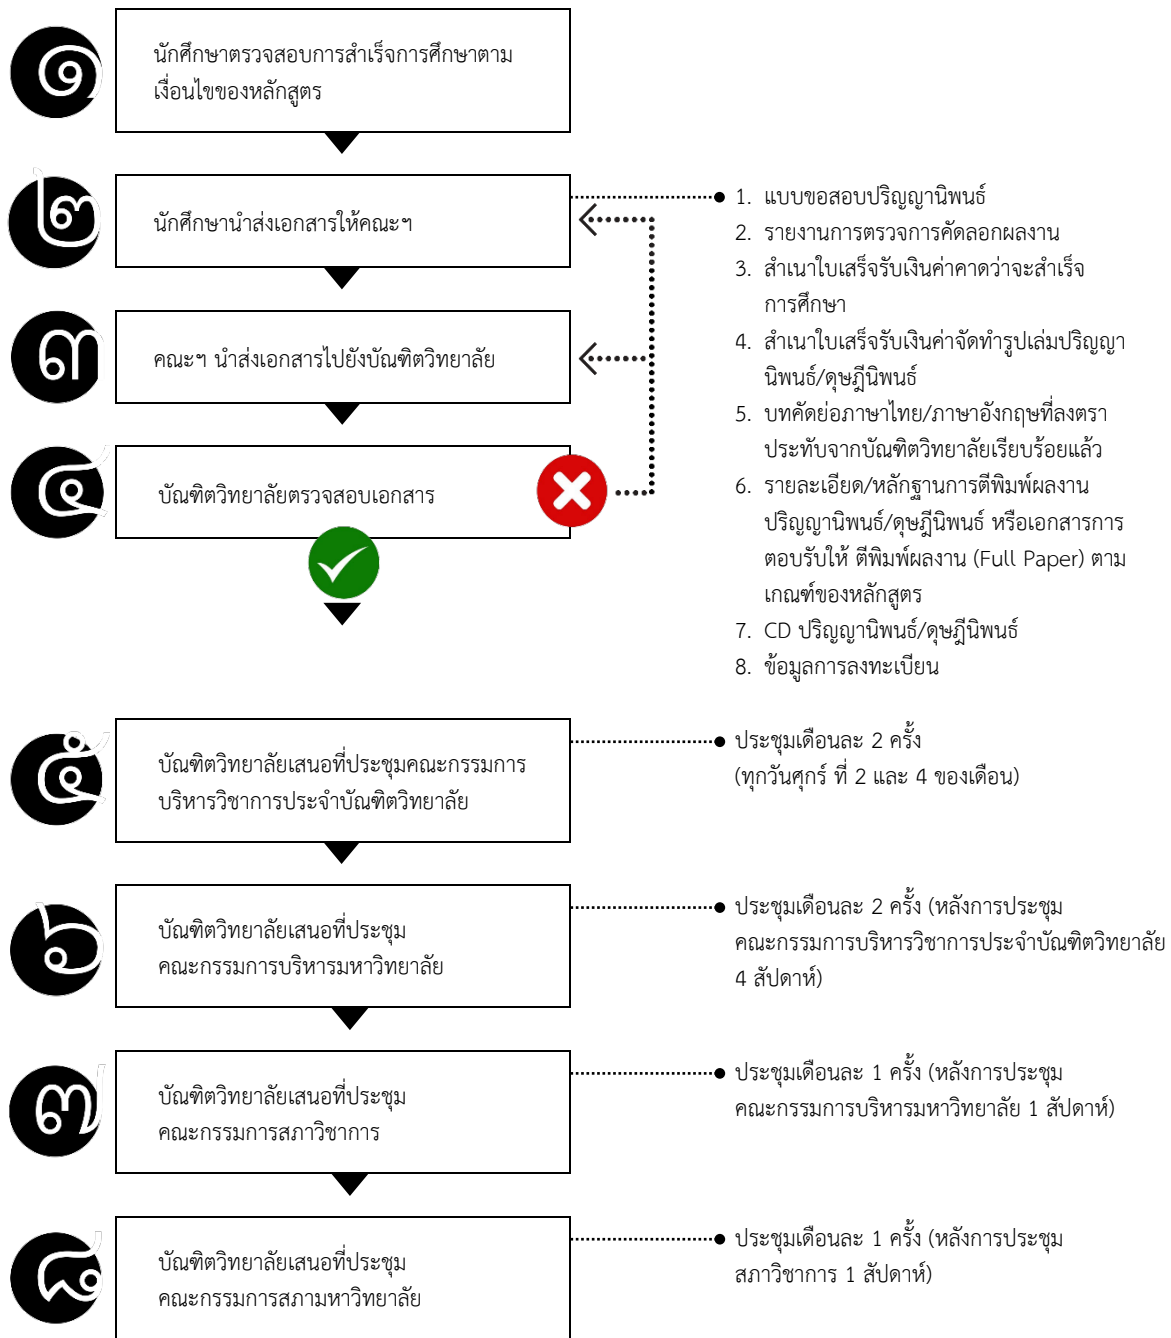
๑

นักศึกษาตรวจสอบการสำเร็จการศึกษาตามเงื่อนไขของหลักสูตร

๒

นักศึกษานำส่งเอกสารให้คณะฯ

1. แบบขอสอบปริญญานิพนธ์
2. รายงานการตรวจการคัดลอกผลงาน
3. สำเนาใบเสร็จรับเงินค่าคาดว่าจะสำเร็จการศึกษา
4. สำเนาใบเสร็จรับเงินค่าจัดทำรูปเล่มปริญญานิพนธ์/ดุษฎีนิพนธ์
5. บทคัดย่อภาษาไทย/ภาษาอังกฤษที่ลงตราประทับจากบัณฑิตวิทยาลัยเรียบร้อยแล้ว
6. รายละเอียด/หลักฐานการตีพิมพ์ผลงานปริญญานิพนธ์/ดุษฎีนิพนธ์ หรือเอกสารการตอบรับให้ ตีพิมพ์ผลงาน (Full Paper) ตามเกณฑ์ของหลักสูตร
7. CD ปริญญานิพนธ์/ดุษฎีนิพนธ์
8. ข้อมูลการลงทะเบียน

๓

คณะฯ นำส่งเอกสารไปยังบัณฑิตวิทยาลัย

๔

บัณฑิตวิทยาลัยตรวจสอบเอกสาร

๕

บัณฑิตวิทยาลัยเสนอที่ประชุมคณะกรรมการบริหารวิชาการประจำบัณฑิตวิทยาลัย

ประชุมเดือนละ 2 ครั้ง
(ทุกวันศุกร์ ที่ 2 และ 4 ของเดือน)

๖

บัณฑิตวิทยาลัยเสนอที่ประชุมคณะกรรมการบริหารมหาวิทยาลัย

ประชุมเดือนละ 2 ครั้ง (หลังการประชุมคณะกรรมการบริหารวิชาการประจำบัณฑิตวิทยาลัย 4 สัปดาห์)

๗

บัณฑิตวิทยาลัยเสนอที่ประชุมคณะกรรมการสภาวิชาการ

ประชุมเดือนละ 1 ครั้ง (หลังการประชุมคณะกรรมการบริหารมหาวิทยาลัย 1 สัปดาห์)

๘

บัณฑิตวิทยาลัยเสนอที่ประชุมคณะกรรมการสภามหาวิทยาลัย

ประชุมเดือนละ 1 ครั้ง (หลังการประชุมสภาวิชาการ 1 สัปดาห์)